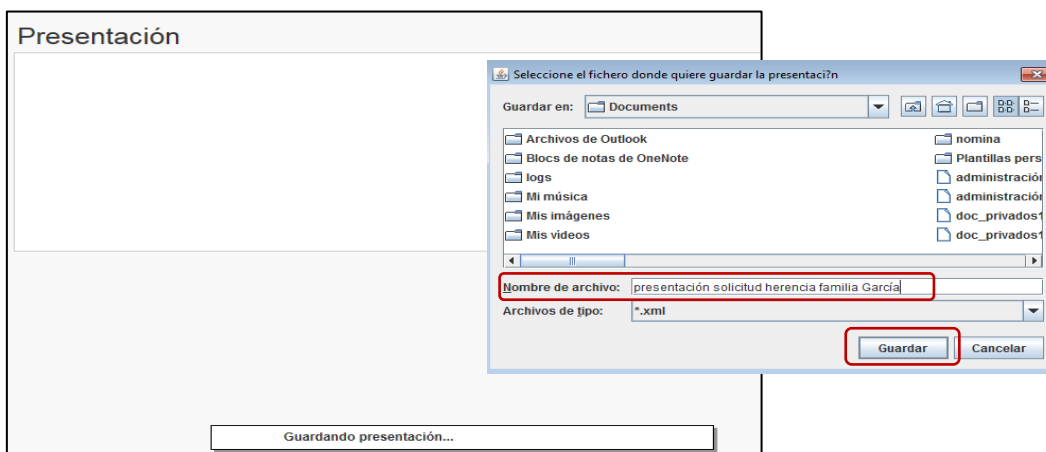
Presentación

Seleccione el fichero donde quiere guardar la presentaci?n

Guardar en: Documents

Archivos de Outlook
Blocs de notas de OneNote
logs
Mi música
Mis imágenes
Mis vídeos

nomina
Plantillas pers
administración
administración
doc_privados1
doc_privados1

Nombre de archivo: presentación solicitud herencia familia García

Archivos de tipo: *.xml

Guardar
Cancelar

Guardando presentación...